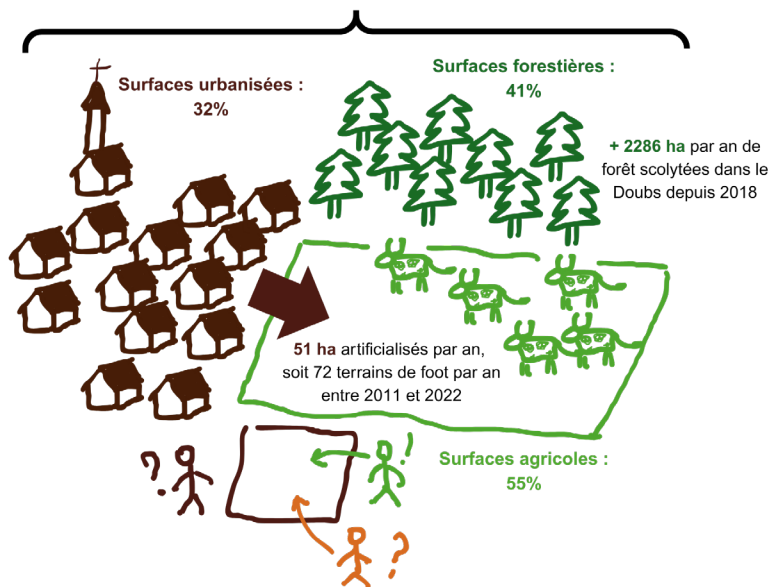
Surfaces urbanisées : 32%

Surfaces forestières : 41%

+ 2286 ha par an de forêt scolytées dans le Doubs depuis 2018

51 ha artificialisés par an, soit 72 terrains de foot par an entre 2011 et 2022

Surfaces agricoles : 55%

?

?

?